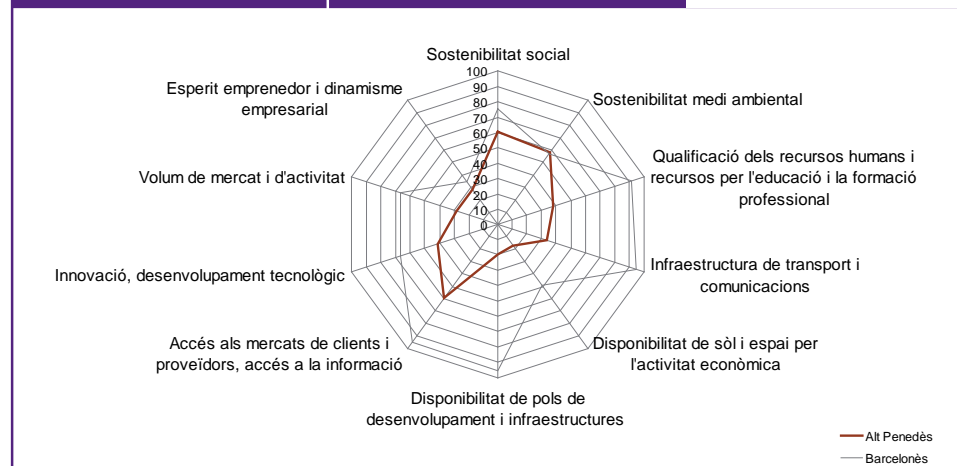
Sostenibilitat social

100
90
80
70
60
50
40
30
20
10
0

Sostenibilitat medi ambiental

Qualificació dels recursos humans i recursos per l'educació i la formació professional

Infraestructura de transport i comunicacions

Disponibilitat de sòl i espai per l'activitat econòmica

Disponibilitat de pols de desenvolupament i infraestructures

Accés als mercats de clients i proveïdors, accés a la informació

Innovació, desenvolupament tecnològic

Volum de mercat i d'activitat

Esperit emprenedor i dinamisme empresarial

Alt Penedès
Barcelonès